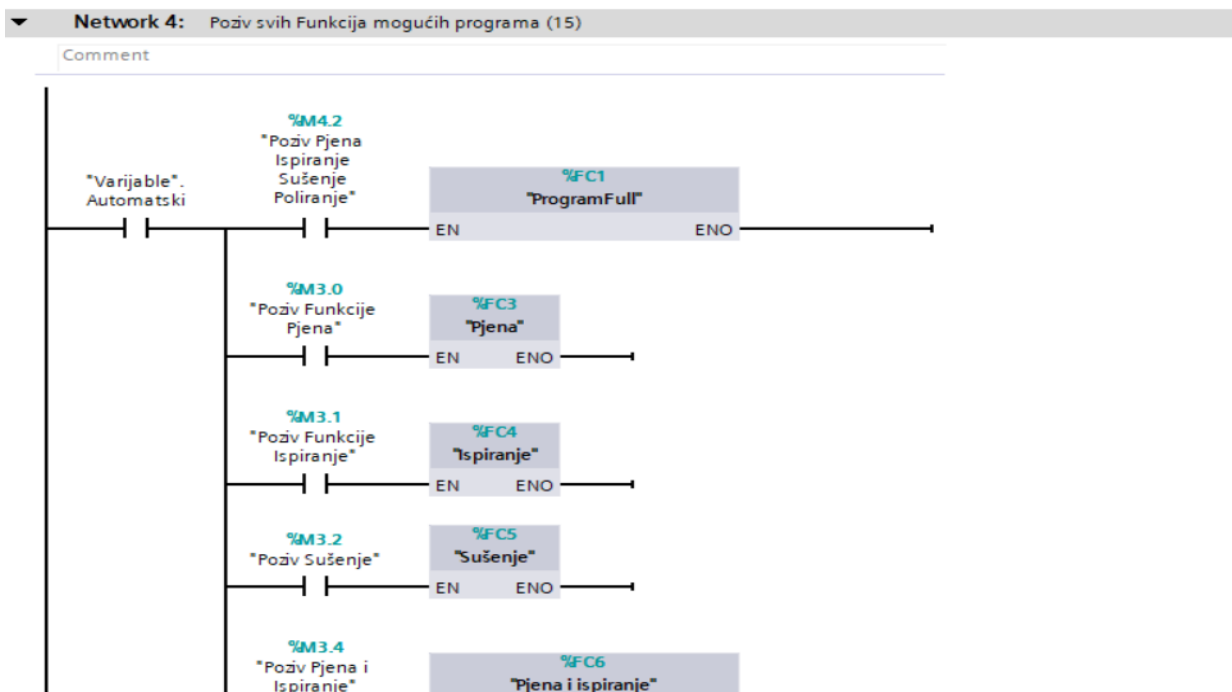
Network 4: Poziv svih Funkcija mogućih programa (15)

Comment

"Varijable". Automatski

%M4.2
"Poziv Pjena Ispiranje Sušenje Poliranje"

%FC1
"ProgramFull"
EN ENO

%M3.0
"Poziv Funkcije Pjena"

%FC3
"Pjena"
EN ENO

%M3.1
"Poziv Funkcije Ispiranje"

%FC4
"Ispiranje"
EN ENO

%M3.2
"Poziv Sušenje"

%FC5
"Sušenje"
EN ENO

%M3.4
"Poziv Pjena i Ispiranje"

%FC6
"Pjena i ispiranje"